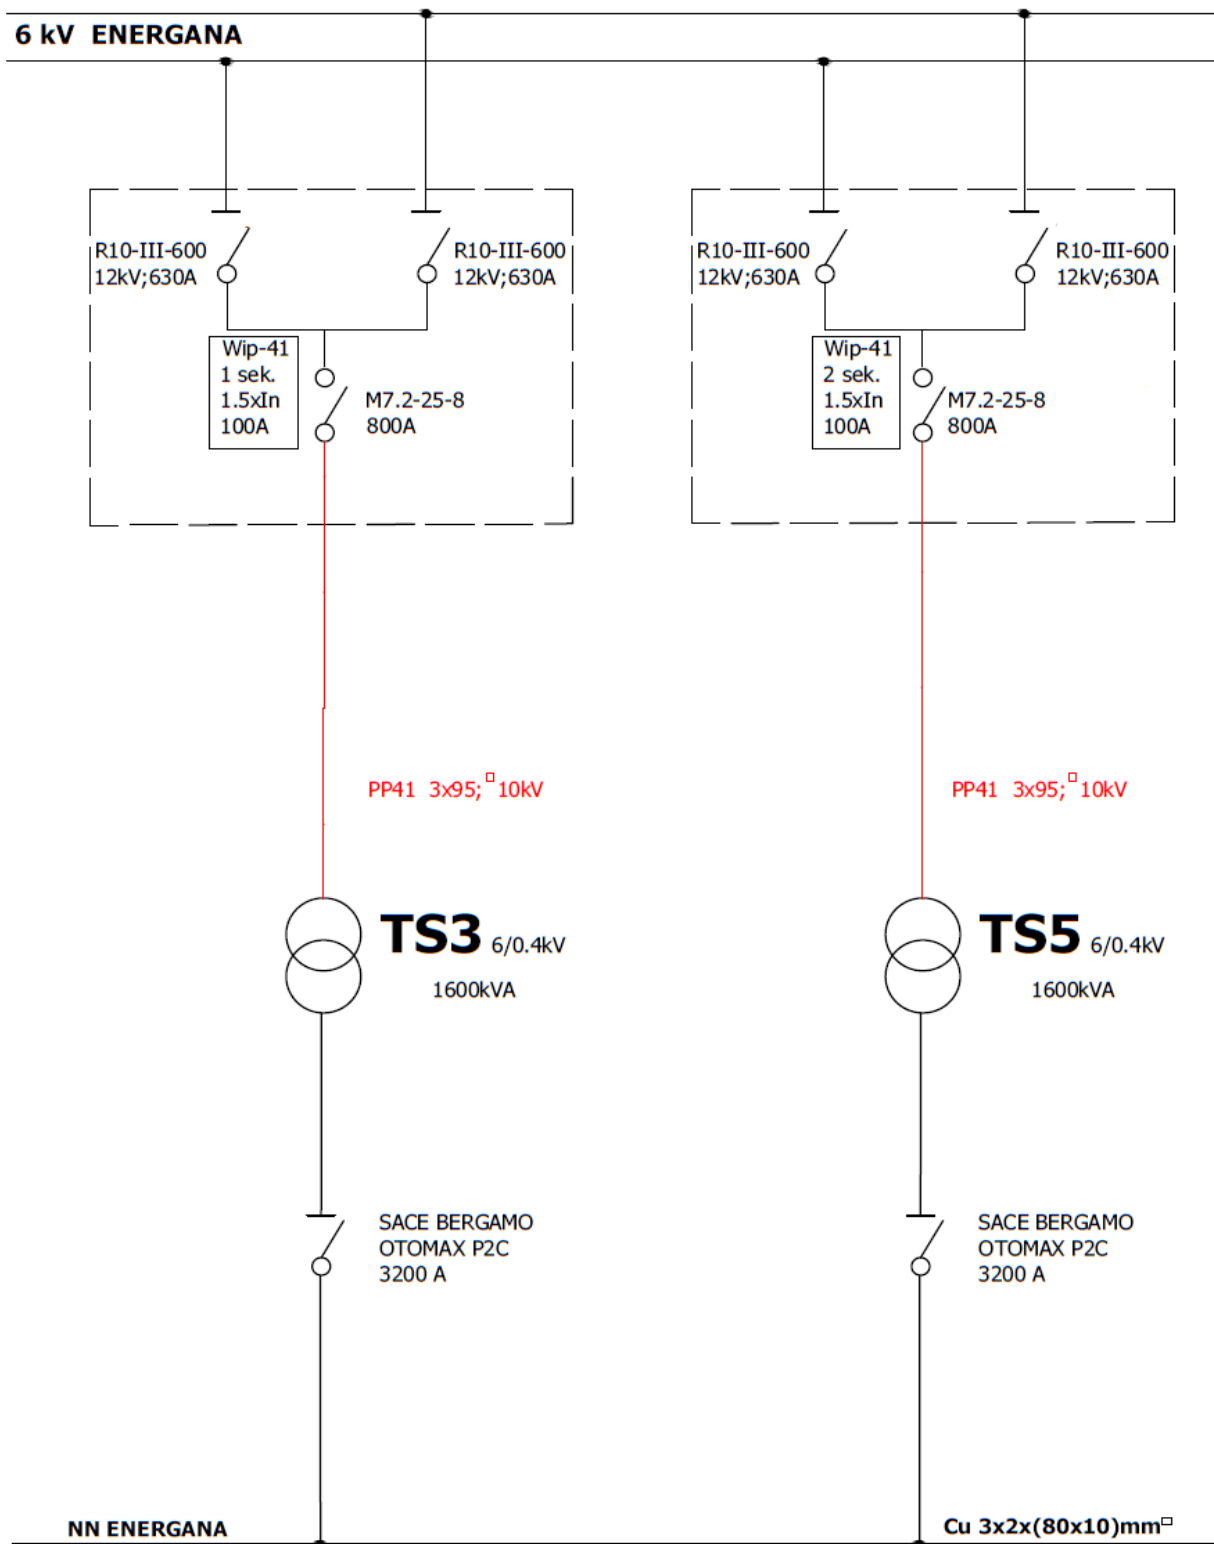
6 kV ENERGANA

R10-III-600
12kV;630A

R10-III-600
12kV;630A

Wip-41
1 sek.
1.5xIn
100A

M7.2-25-8
800A

R10-III-600
12kV;630A

R10-III-600
12kV;630A

Wip-41
2 sek.
1.5xIn
100A

M7.2-25-8
800A

PP41 3x95;□10kV

PP41 3x95;□10kV

TS3 6/0.4kV
1600kVA

TS5 6/0.4kV
1600kVA

SACE BERGAMO
OTOMAX P2C
3200 A

SACE BERGAMO
OTOMAX P2C
3200 A

NN ENERGANA

Cu 3x2x(80x10)mm□